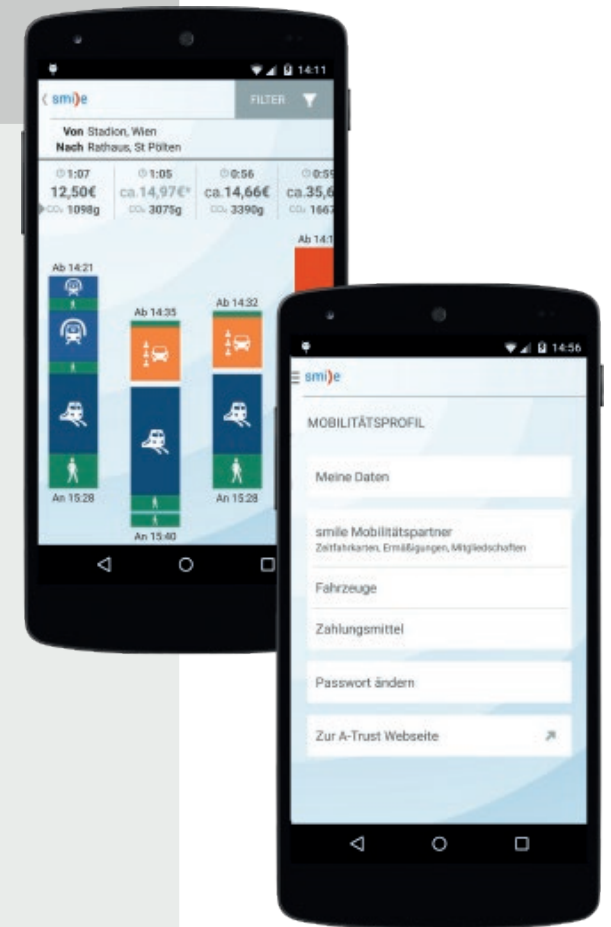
14:11

smi)e

FILTER

Von Stadion, Wien
Nach Rathaus, St Pölten

| 1:07 | 1:05 | 0:56 | 0:5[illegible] |
|---|---|---|---|
| 12,50€ | ca.14,97€* | ca.14,66€ | ca.35,6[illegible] |
| CO₂ 1098g | CO₂ 3075g | CO₂ 3390g | CO₂ 1667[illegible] |

Ab 14:21
Ab 14:35
Ab 14:32
Ab 14:1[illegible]

An 15:28
An 15:40
An 15:28

14:56

smi)e

MOBILITÄTSPROFIL

Meine Daten

smile Mobilitätspartner
Zeitfahrkarten, Ermäßigungen, Mitgliedschaften

Fahrzeuge

Zahlungsmittel

Passwort ändern

Zur A-Trust Webseite